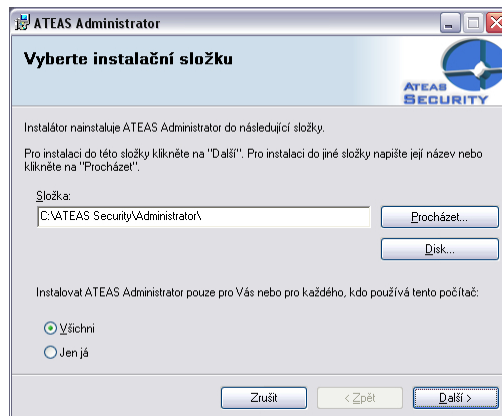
ATEAS Administrator

Vyberte instalační složku

ATEAS SECURITY

Instalátor nainstaluje ATEAS Administrator do následující složky.

Pro instalaci do této složky klikněte na "Další". Pro instalaci do jiné složky napište její název nebo klikněte na "Procházet".

Složka:

C:\ATEAS Security\Administrator\

Procházet...

Disk...

Instalovat ATEAS Administrator pouze pro Vás nebo pro každého, kdo používá tento počítač:

Všichni

Jen já

Zrušit

< Zpět

Další >